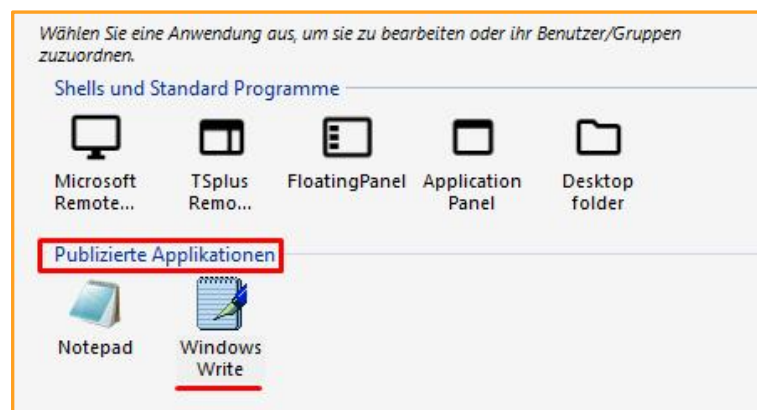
Wählen Sie eine Anwendung aus, um sie zu bearbeiten oder ihr Benutzer/Gruppen zuzuordnen.

Shells und Standard Programme

Microsoft Remote...

TSplus Remo...

FloatingPanel

Application Panel

Desktop folder

Publizierte Applikationen

Notepad

Windows Write